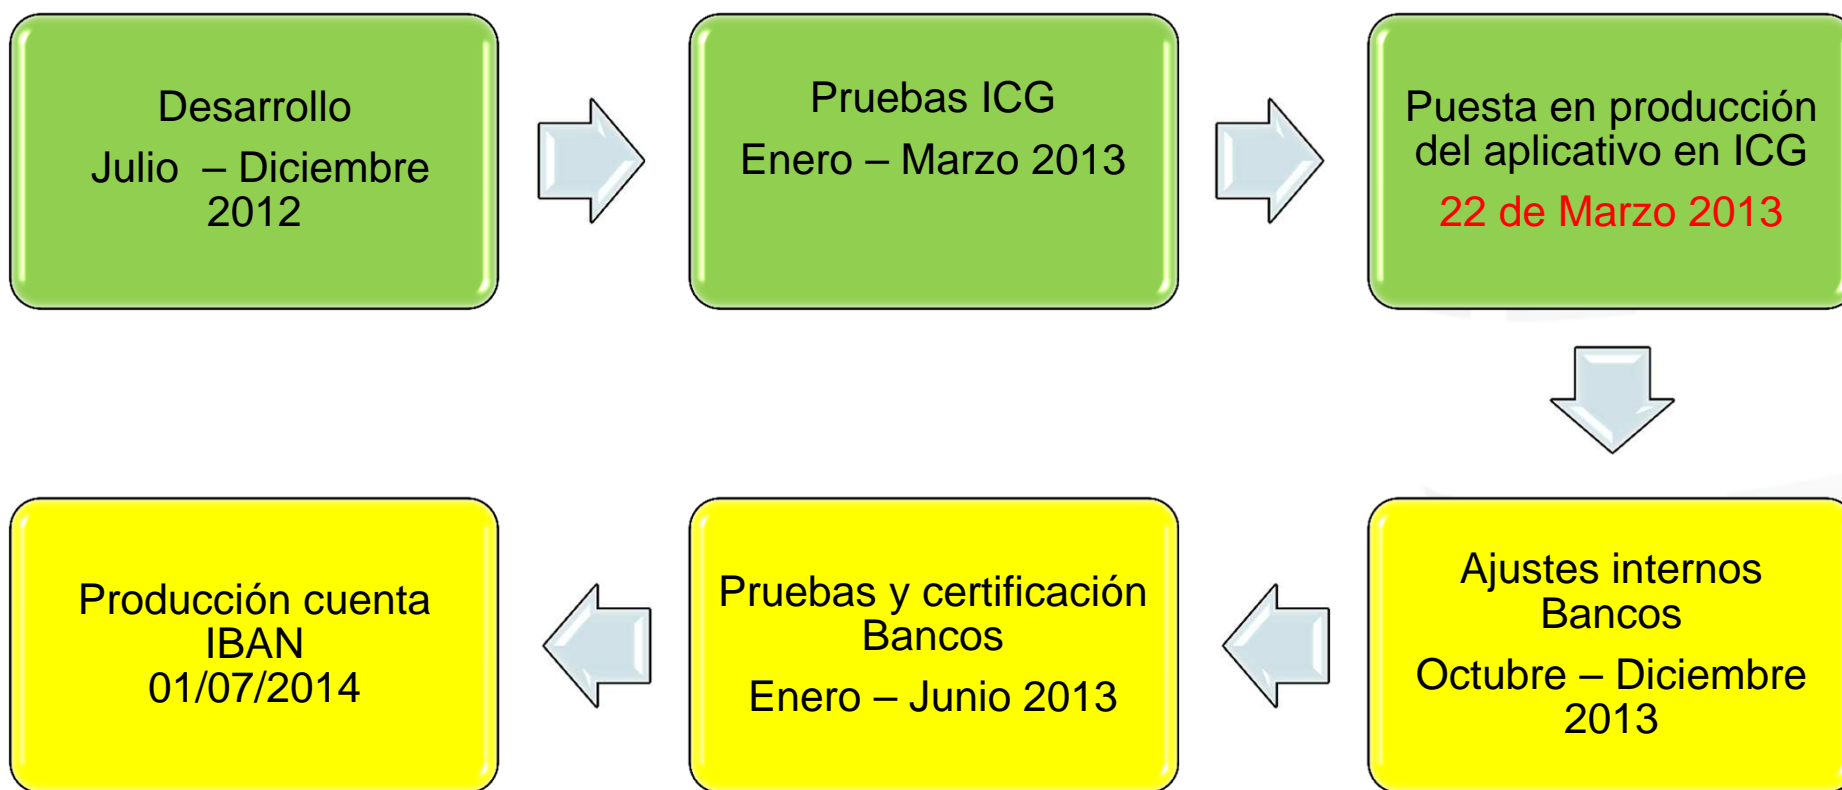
Desarrollo

Julio – Diciembre 2012

Pruebas ICG

Enero – Marzo 2013

Puesta en producción del aplicativo en ICG

22 de Marzo 2013

Ajustes internos Bancos

Octubre – Diciembre 2013

Pruebas y certificación Bancos

Enero – Junio 2013

Producción cuenta IBAN 01/07/2014